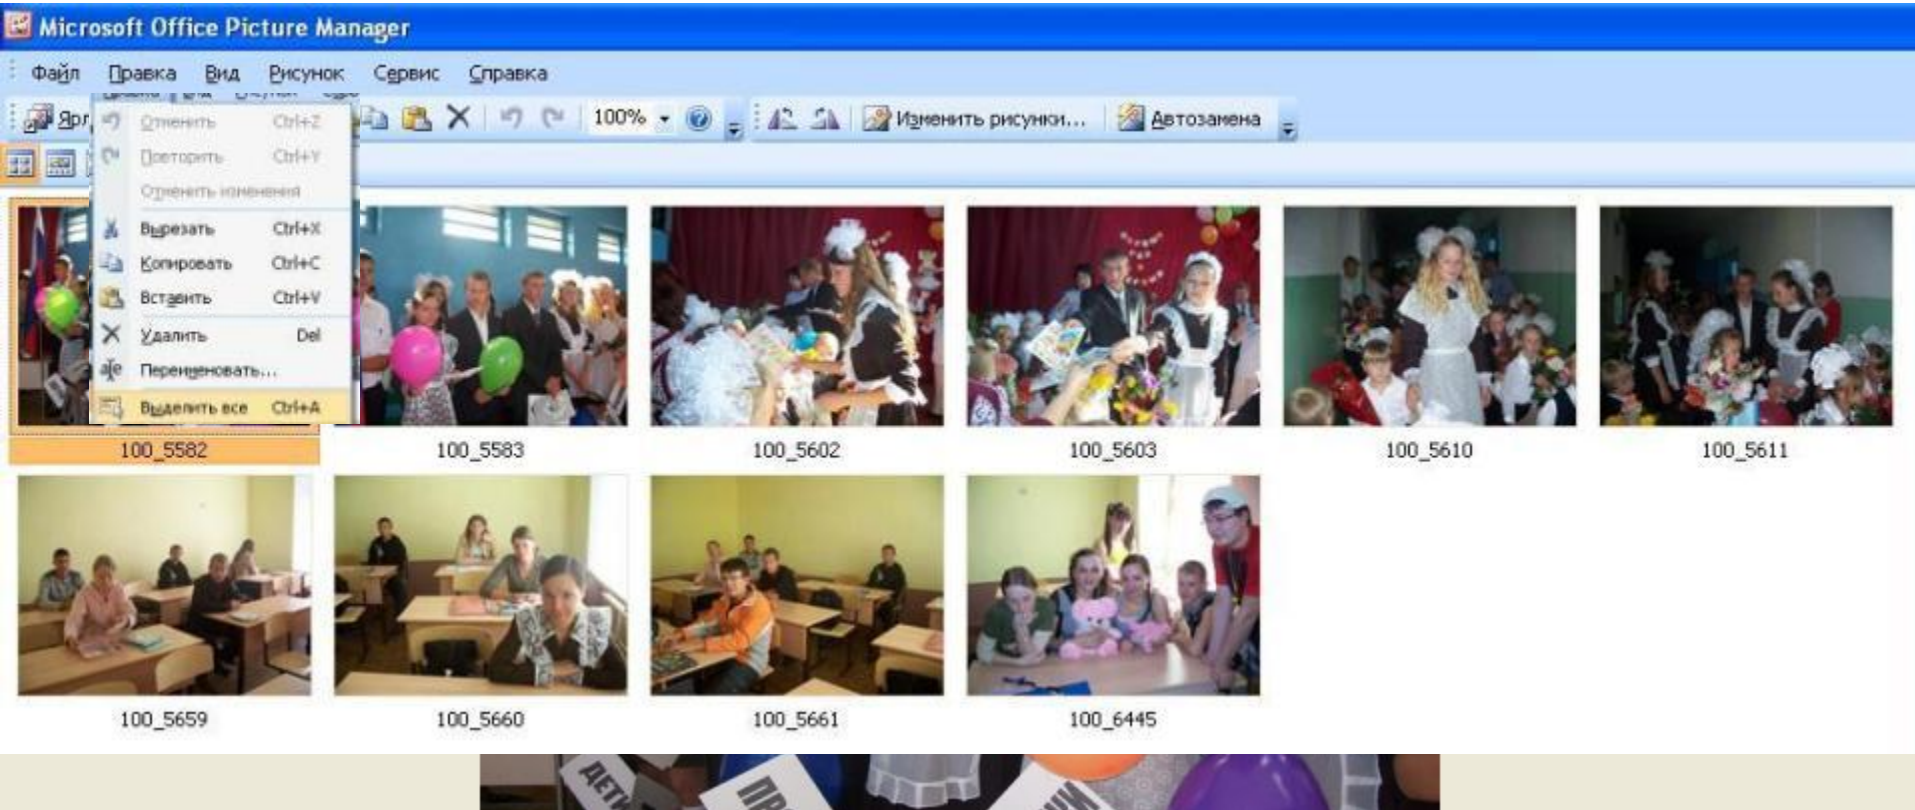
Microsoft Office Picture Manager

Файл Правка Вид Рисунок Сервис Справка

Ярл 100% Изменить рисунки... Автозамена

Отменить Ctrl+Z
Повторить Ctrl+Y
Отменить изменения
Вырезать Ctrl+X
Копировать Ctrl+C
Вставить Ctrl+V
Удалить Del
Переименовать...
Выделить все Ctrl+A

100_5582
100_5583
100_5602
100_5603
100_5610
100_5611
100_5659
100_5660
100_5661
100_6445